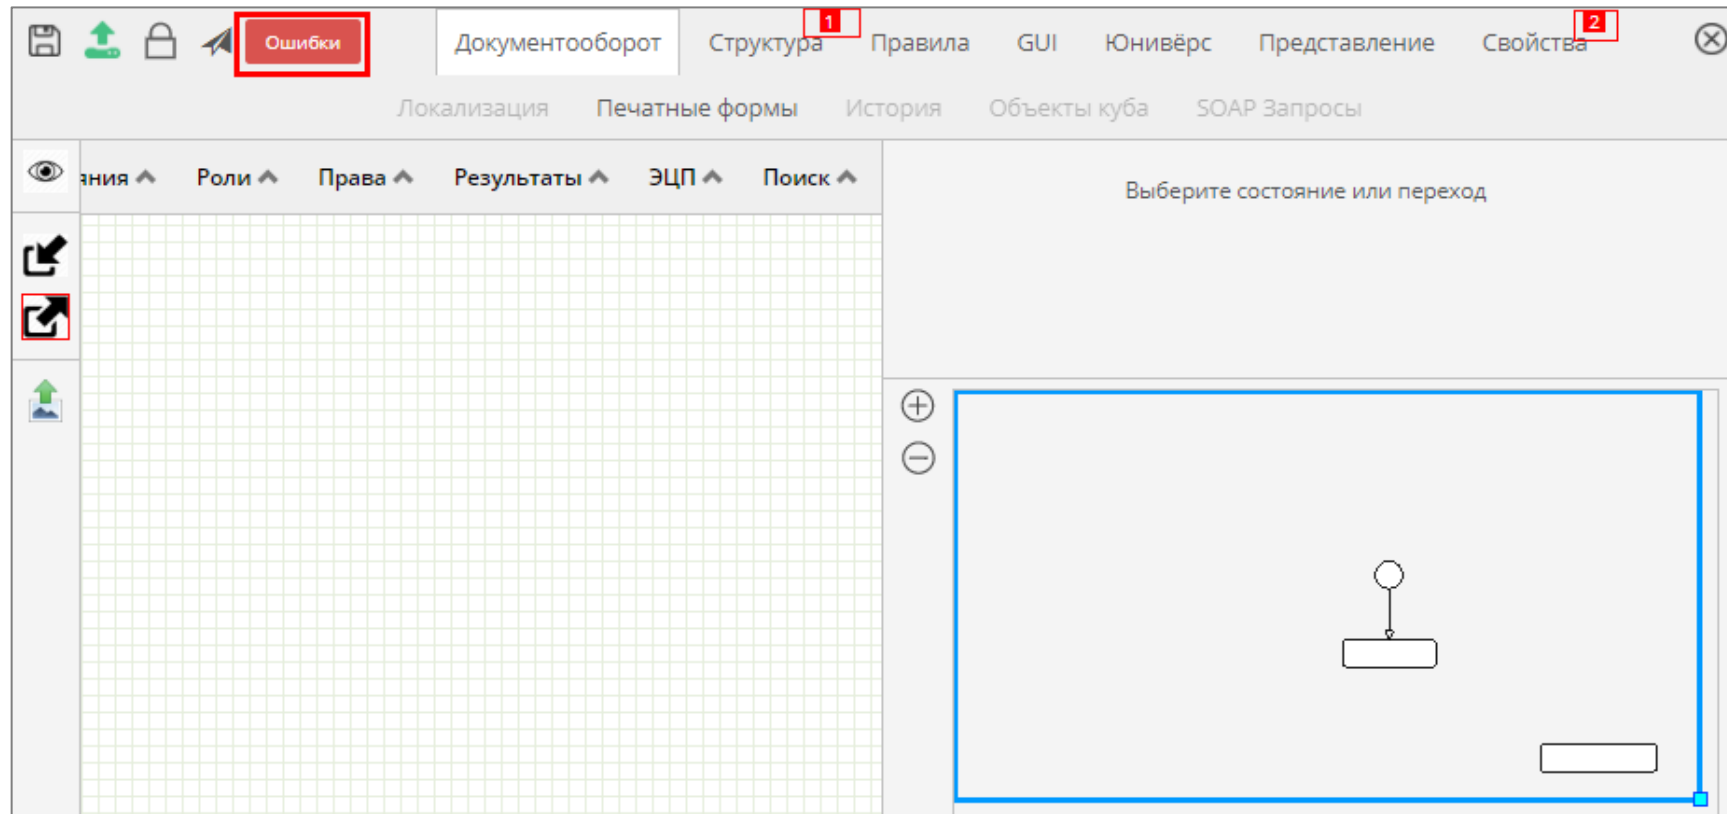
Ошибки
Документооборот
Структура
1
Правила
GUI
Юнивёрс
Представление
Свойства
2
Локализация
Печатные формы
История
Объекты куба
SOAP Запросы
ния
Роли
Права
Результаты
ЭЦП
Поиск
Выберите состояние или переход